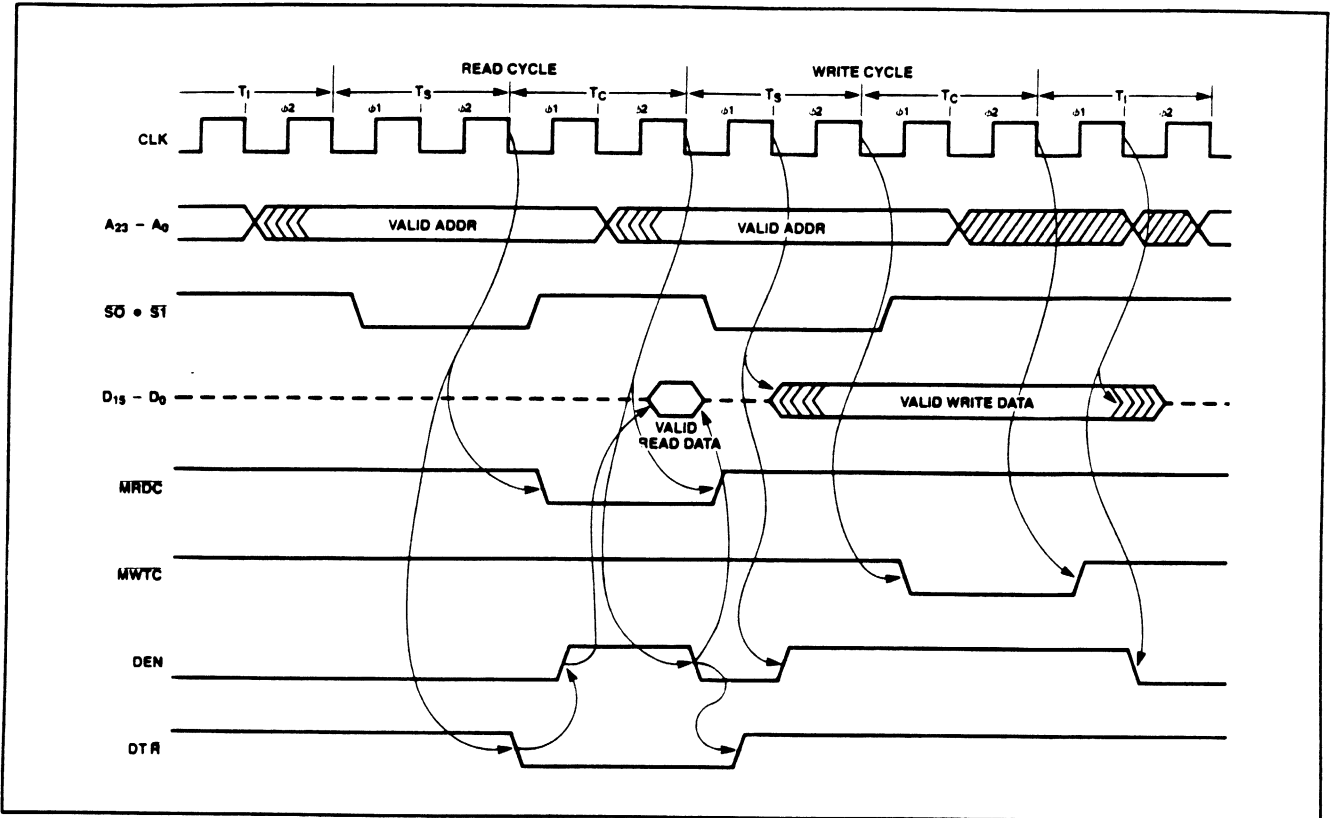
READ CYCLE

WRITE CYCLE

$T_I$

$T_S$

$T_C$

$T_S$

$T_C$

$T_I$

$\phi 2$ $\phi 1$ $\phi 2$ $\phi 1$ $\phi 2$ $\phi 1$ $\phi 2$ $\phi 1$ $\phi 2$ $\phi 1$ $\phi 2$

CLK

$A_{23} - A_0$

VALID ADDR

VALID ADDR

$\overline{S0} \bullet \overline{S1}$

$D_{15} - D_0$

VALID READ DATA

VALID WRITE DATA

$\overline{MRDC}$

$\overline{MWTC}$

DEN

DT/$\overline{R}$